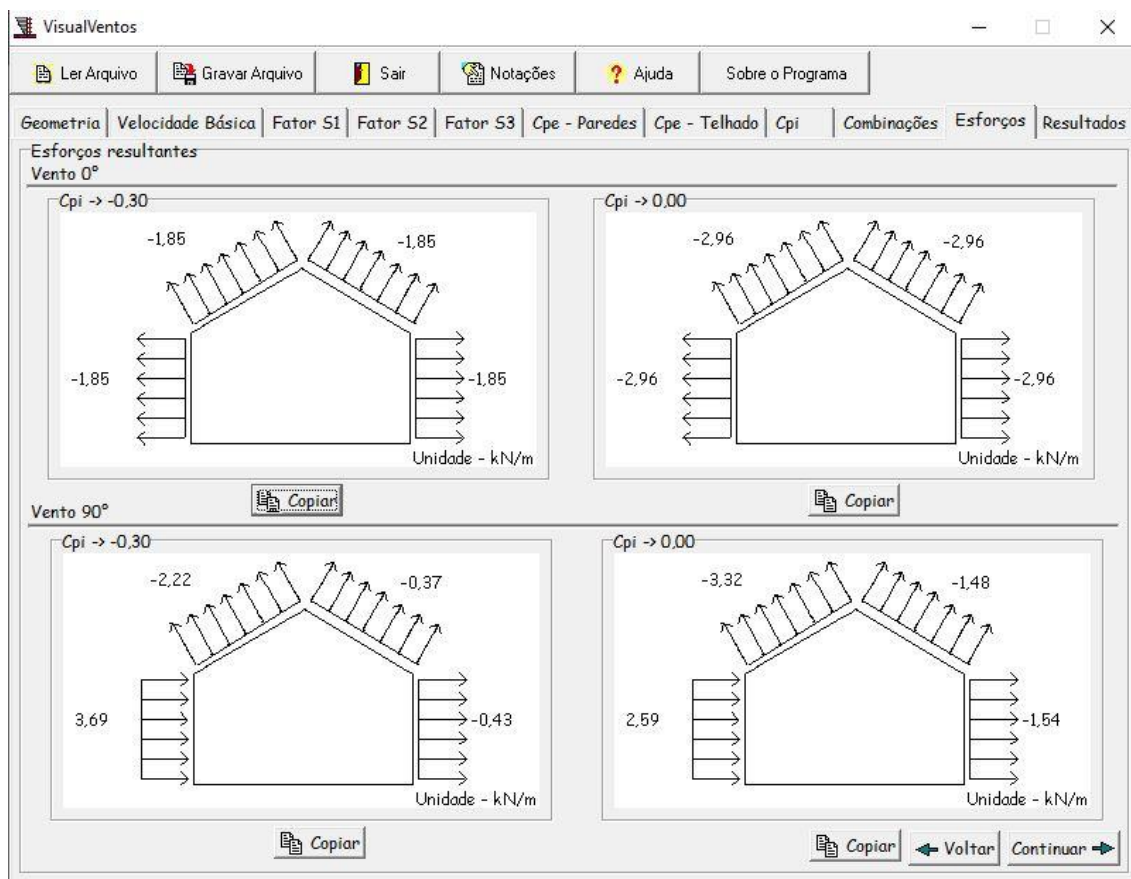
VisualVentos

Ler Arquivo | Gravar Arquivo | Sair | Notações | Ajuda | Sobre o Programa

Geometria | Velocidade Básica | Fator S1 | Fator S2 | Fator S3 | Cpe - Paredes | Cpe - Telhado | Cpi | Combinações | Esforços | Resultados

Esforços resultantes
Vento 0°

Cpi -> -0,30
-1,85
-1,85
-1,85
-1,85
Unidade - kN/m
Copiar

Cpi -> 0,00
-2,96
-2,96
-2,96
-2,96
Unidade - kN/m
Copiar

Vento 90°

Cpi -> -0,30
-2,22
-0,37
3,69
-0,43
Unidade - kN/m
Copiar

Cpi -> 0,00
-3,32
-1,48
2,59
-1,54
Unidade - kN/m
Copiar

Voltar
Continuar